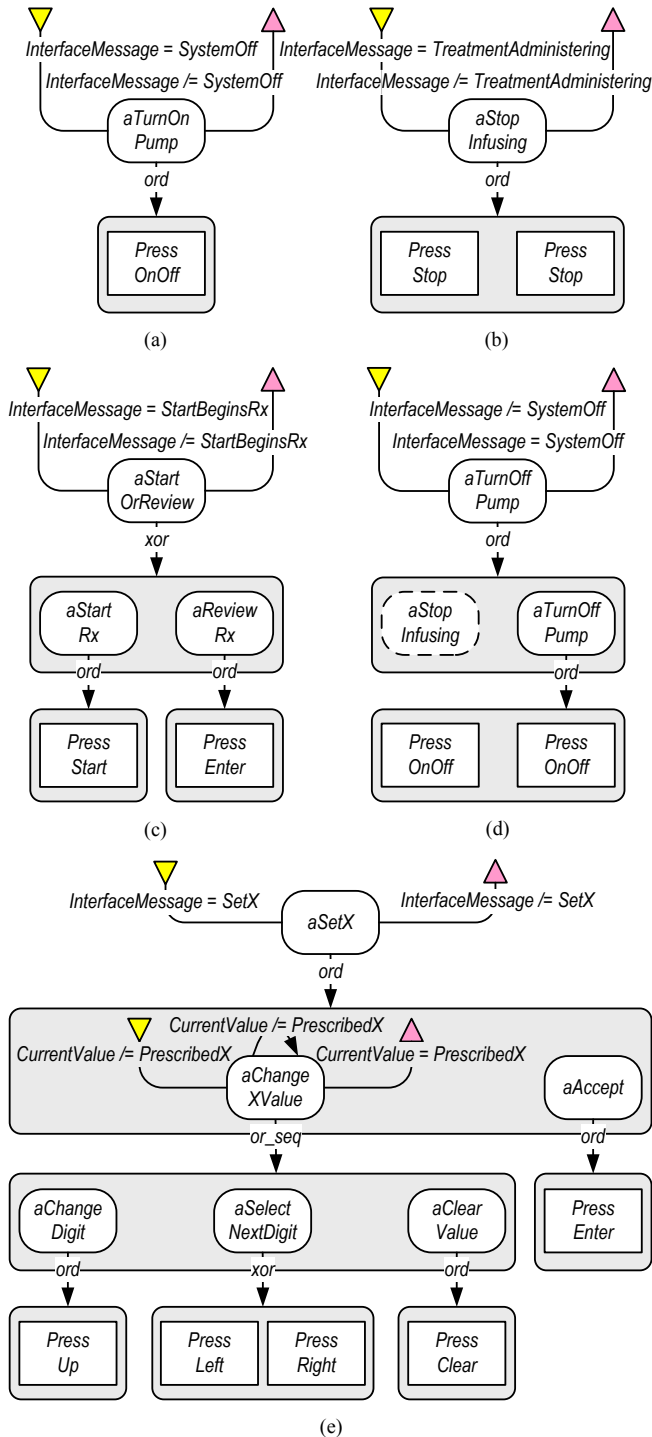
InterfaceMessage = SystemOff
InterfaceMessage /= SystemOff
aTurnOn Pump
ord
Press OnOff

(a)

InterfaceMessage = TreatmentAdministering
InterfaceMessage /= TreatmentAdministering
aStop Infusing
ord
Press Stop
Press Stop

(b)

InterfaceMessage = StartBeginsRx
InterfaceMessage /= StartBeginsRx
aStart OrReview
xor
aStart Rx
aReview Rx
ord
ord
Press Start
Press Enter

(c)

InterfaceMessage /= SystemOff
InterfaceMessage = SystemOff
aTurnOff Pump
ord
aStop Infusing
aTurnOff Pump
ord
Press OnOff
Press OnOff

(d)

InterfaceMessage = SetX
aSetX
InterfaceMessage /= SetX
ord
CurrentValue /= PrescribedX
CurrentValue /= PrescribedX
aChange XValue
CurrentValue = PrescribedX
aAccept
or_seq
ord
aChange Digit
aSelect NextDigit
aClear Value
Press Enter
ord
xor
ord
Press Up
Press Left
Press Right
Press Clear

(e)